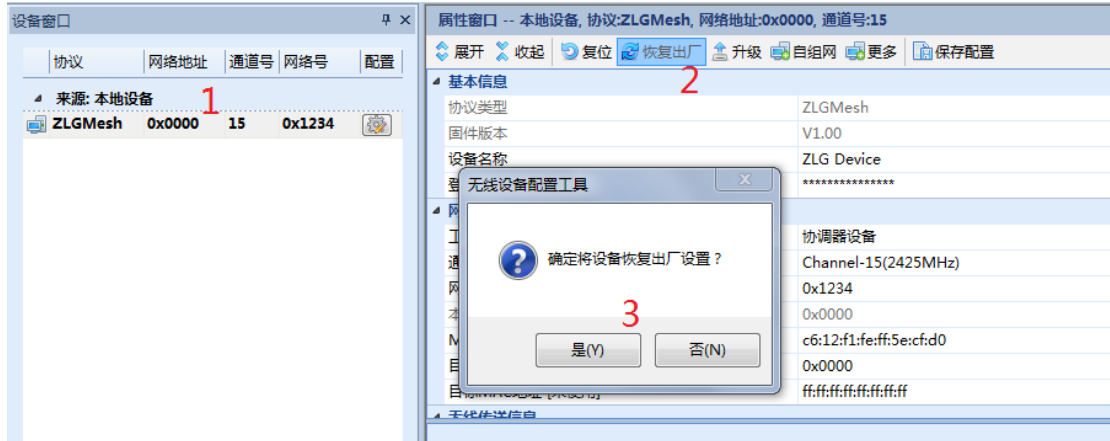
设备窗口 ⊥ ×

| 协议 | 网络地址 | 通道号 | 网络号 | 配置 |
|---|---|---|---|---|
| 来源: 本地设备 | | | | |
| ZLGMesh | 0x0000 | 15 | 0x1234 | |

1

属性窗口 -- 本地设备, 协议:ZLGMesh, 网络地址:0x0000, 通道号:15

展开 收起 复位 恢复出厂 升级 自组网 更多 保存配置

2

基本信息

| | |
|---|---|
| 协议类型 | ZLGMesh |
| 固件版本 | V1.00 |
| 设备名称 | ZLG Device |
| 登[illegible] | *************** |
| 网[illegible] | |
| 工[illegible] | 协调器设备 |
| 通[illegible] | Channel-15(2425MHz) |
| 网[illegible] | 0x1234 |
| 本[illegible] | 0x0000 |
| M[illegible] | c6:12:f1:fe:ff:5e:cf:d0 |
| 目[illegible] | 0x0000 |
| 目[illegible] | ff:ff:ff:ff:ff:ff:ff:ff |

无线传送信息

无线设备配置工具 ×

确定将设备恢复出厂设置？

3

是(Y) 否(N)